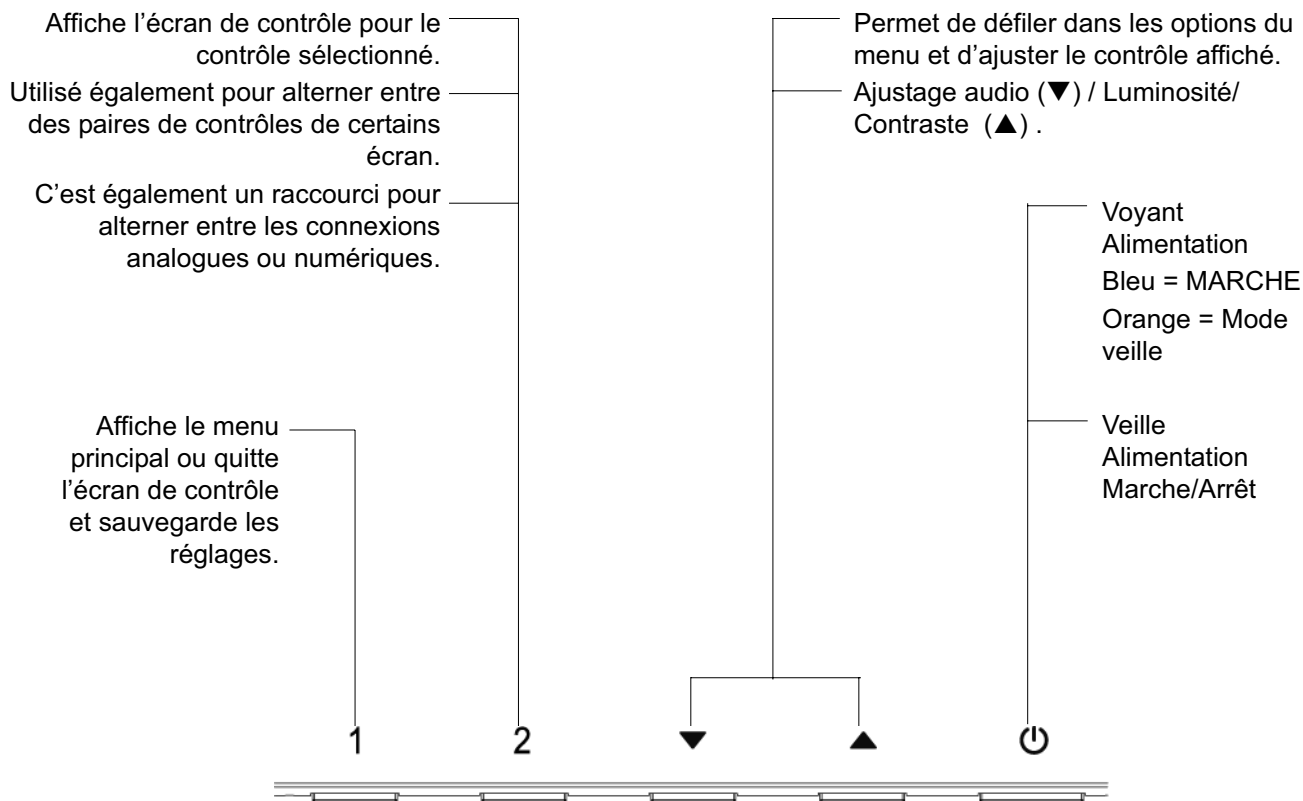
Affiche l'écran de contrôle pour le contrôle sélectionné.

Utilisé également pour alterner entre des paires de contrôles de certains écran.

C'est également un raccourci pour alterner entre les connexions analogues ou numériques.

Permet de défiler dans les options du menu et d'ajuster le contrôle affiché.

Ajustage audio (▼) / Luminosité/ Contraste (▲) .

Voyant Alimentation
Bleu = MARCHE
Orange = Mode veille

Affiche le menu principal ou quitte l'écran de contrôle et sauvegarde les réglages.

Veille Alimentation Marche/Arrêt

1 2 ▼ ▲ ⏻